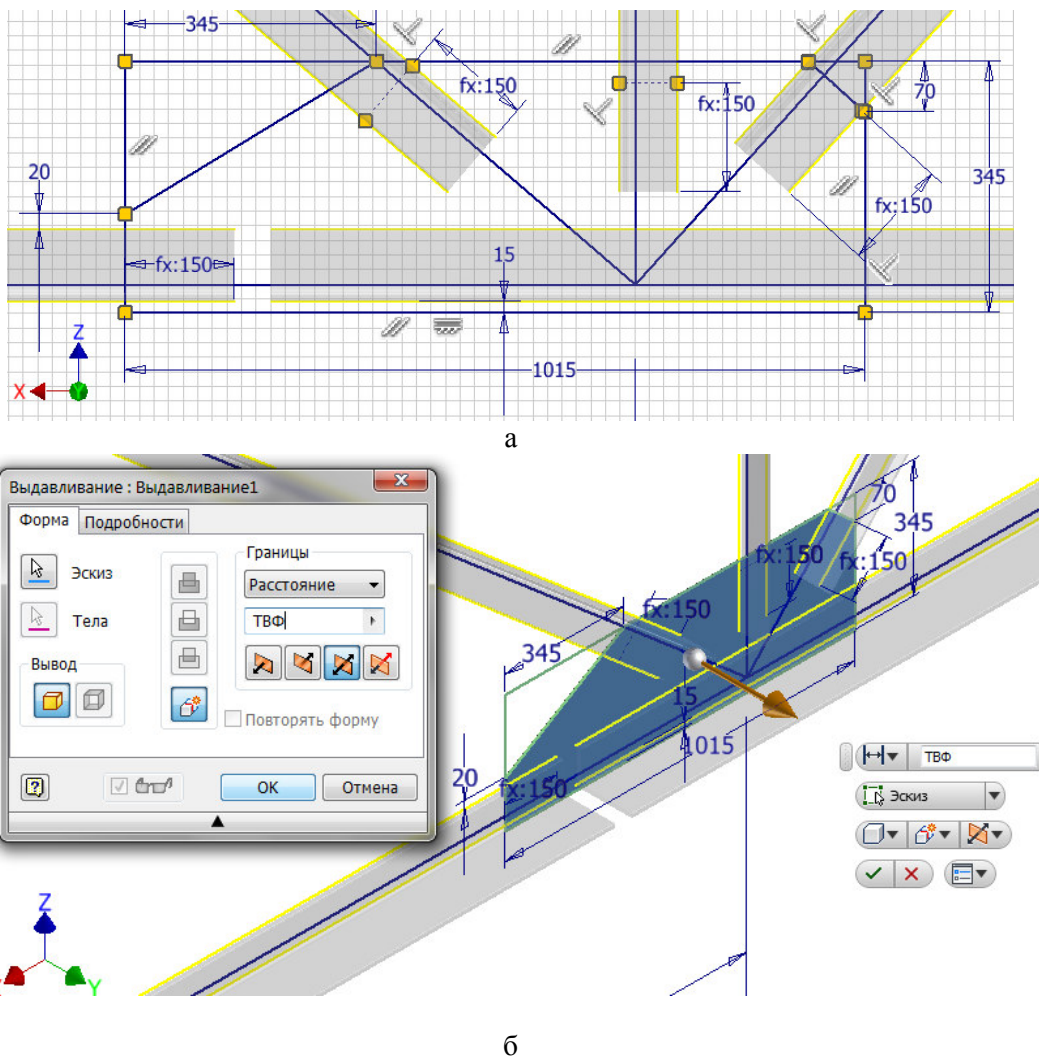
345

fx:150

fx:150

70

20

345

fx:150

fx:150

15

Z

X

1015

а

Выдавливание : Выдавливание1

Форма Подробности

Эскиз

Тела

Вывод

Границы

Расстояние

ТВФ

Повторять форму

OK Отмена

70

345

fx:150

fx:150

fx:150

345

15

1015

20

fx:150

ТВФ

Эскиз

Z

Y

б